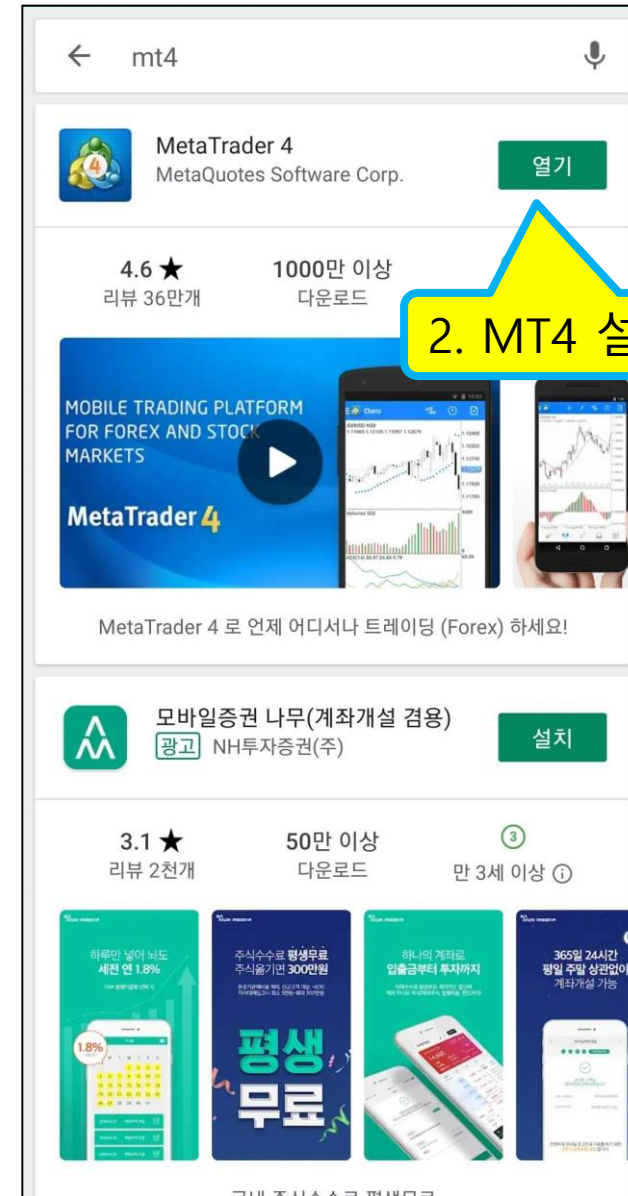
← mt4

MetaTrader 4
MetaQuotes Software Corp.
열기

4.6 ★
리뷰 36만개
1000만 이상
다운로드

2. MT4 실

MOBILE TRADING PLATFORM FOR FOREX AND STOCK MARKETS
MetaTrader 4

MetaTrader 4 로 언제 어디서나 트레이딩 (Forex) 하세요!

모바일증권 나무(계좌개설 겸용)
광고 NH투자증권(주)
설치

3.1 ★
리뷰 2천개
50만 이상
다운로드
3
만 3세 이상 ⓘ

하루만 넣어 놔도 세전 연 1.8%
1.8%
주식수수료 평생무료 주식쿨기권 300만원
평생 무료
하나의 계좌로 입출금부터 투자까지
365일 24시간 평일 주말 상관없이 계좌개설 가능